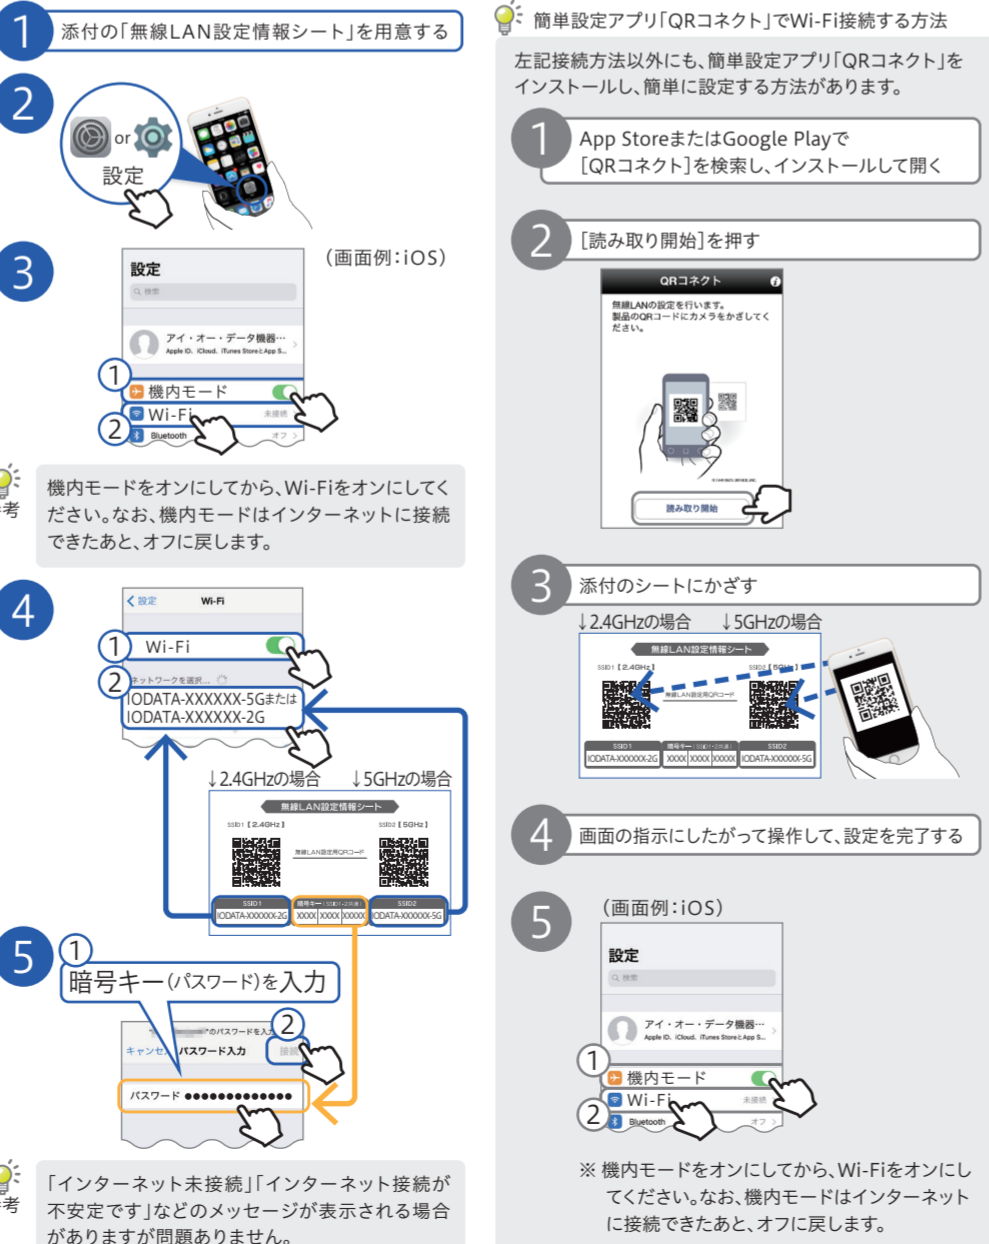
1 添付の「無線LAN設定情報シート」を用意する

2 or 設定

3 (画面例:iOS)

設定

検索

アイ・オー・データ機器…
Apple ID、iCloud、iTunes StoreとApp S…

1 機内モード

2 Wi-Fi 未接続

Bluetooth オフ

考

機内モードをオンにしてから、Wi-Fiをオンにしてください。なお、機内モードはインターネットに接続できたあと、オフに戻します。

4 設定 Wi-Fi

1 Wi-Fi

2 ネットワークを選択…

IODATA-XXXXXX-5Gまたは IODATA-XXXXXX-2G

↓2.4GHzの場合 ↓5GHzの場合

無線LAN設定情報シート

SSID1【2.4GHz】 SSID2【5GHz】

無線LAN設定用QRコード

| SSID1 | 暗号キー | SSID2 |
|---|---|---|
| IODATA-XXXXXX-2G | XXXX XXXX XXXX | IODATA-XXXXXX-5G |

5 1 暗号キー(パスワード)を入力

のパスワードを入

キャンセル パスワード入力 2 接続

パスワード ●●●●●●●●●●●●●

考

「インターネット未接続」「インターネット接続が不安定です」などのメッセージが表示される場合がありますが問題ありません。

簡単設定アプリ「QRコネクト」でWi-Fi接続する方法

左記接続方法以外にも、簡単設定アプリ「QRコネクト」をインストールし、簡単に設定する方法があります。

1 App StoreまたはGoogle Playで[QRコネクト]を検索し、インストールして開く

2 [読み取り開始]を押す

QRコネクト

無線LANの設定を行います。製品のQRコードにカメラをかざしてください。

読み取り開始

3 添付のシートにかざす

↓2.4GHzの場合 ↓5GHzの場合

無線LAN設定情報シート

SSID1【2.4GHz】 SSID2【5GHz】

無線LAN設定用QRコード

| SSID1 | 暗号キー | SSID2 |
|---|---|---|
| IODATA-XXXXXX-2G | XXXX XXXX XXXX | IODATA-XXXXXX-5G |

4 画面の指示にしたがって操作して、設定を完了する

5 (画面例:iOS)

設定

検索

アイ・オー・データ機器…
Apple ID、iCloud、iTunes StoreとApp S…

1 機内モード

2 Wi-Fi 未接続

Bluetooth オフ

※ 機内モードをオンにしてから、Wi-Fiをオンにしてください。なお、機内モードはインターネットに接続できたあと、オフに戻します。